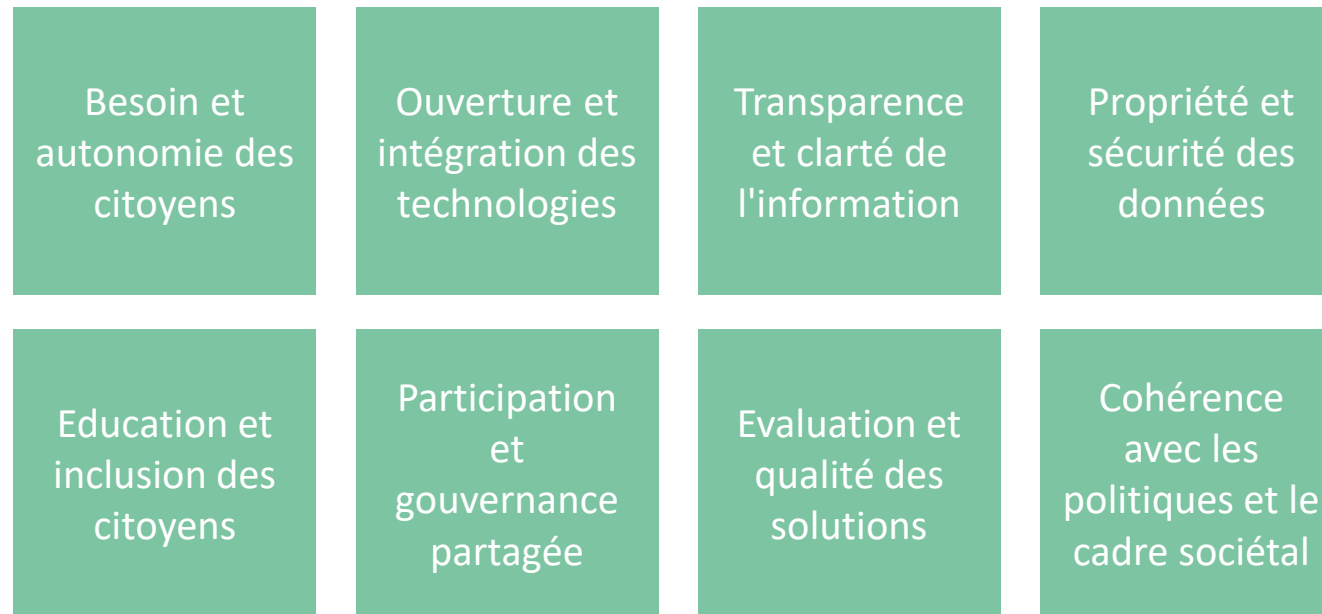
Besoin et autonomie des citoyens

Ouverture et intégration des technologies

Transparence et clarté de l'information

Propriété et sécurité des données

Education et inclusion des citoyens

Participation et gouvernance partagée

Evaluation et qualité des solutions

Cohérence avec les politiques et le cadre sociétal